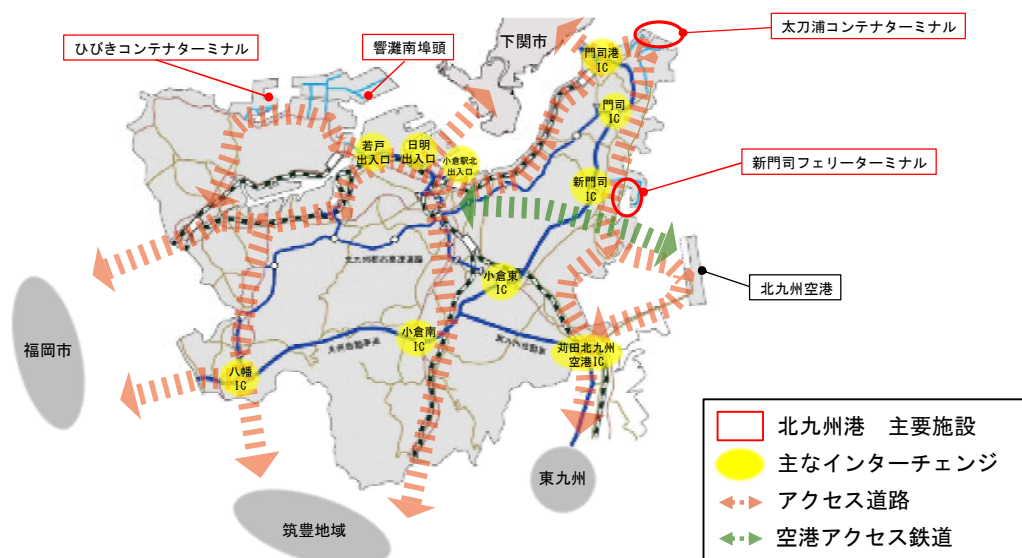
ひびきコンテナターミナル

響灘南埠頭

下関市

太刀浦コンテナターミナル

門司港IC

門司IC

若戸出入口

日明出入口

小倉駅北出入口

新門司フェリーターミナル

新門司IC

北九州都市高速道路

小倉東IC

北九州空港

福岡市

小倉南IC

苅田北九州空港IC

八幡IC

東九州

筑豊地域

北九州港　主要施設

主なインターチェンジ

アクセス道路

空港アクセス鉄道